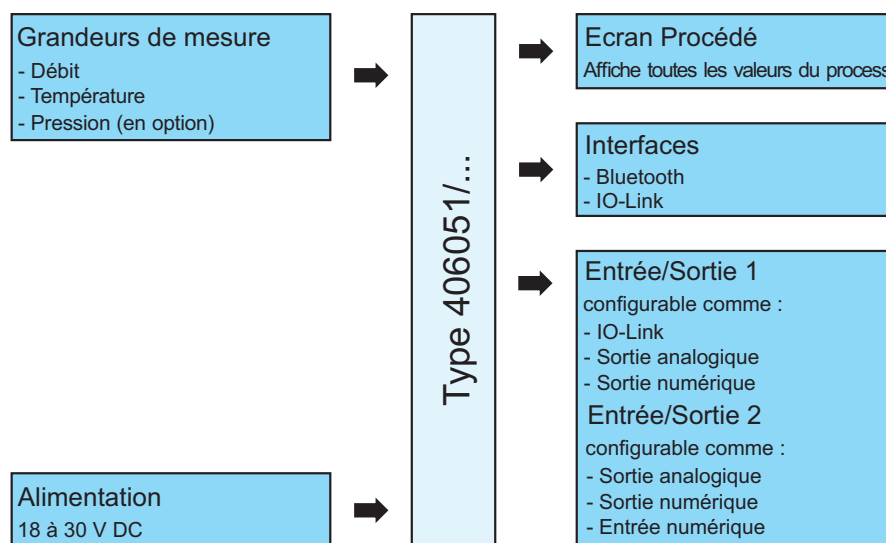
Grandeurs de mesure
- Débit
- Température
- Pression (en option)

Alimentation
18 à 30 V DC

Type 406051/...

Ecran Procédé
Affiche toutes les valeurs du process

Interfaces
- Bluetooth
- IO-Link

Entrée/Sortie 1
configurable comme :
- IO-Link
- Sortie analogique
- Sortie numérique

Entrée/Sortie 2
configurable comme :
- Sortie analogique
- Sortie numérique
- Entrée numérique